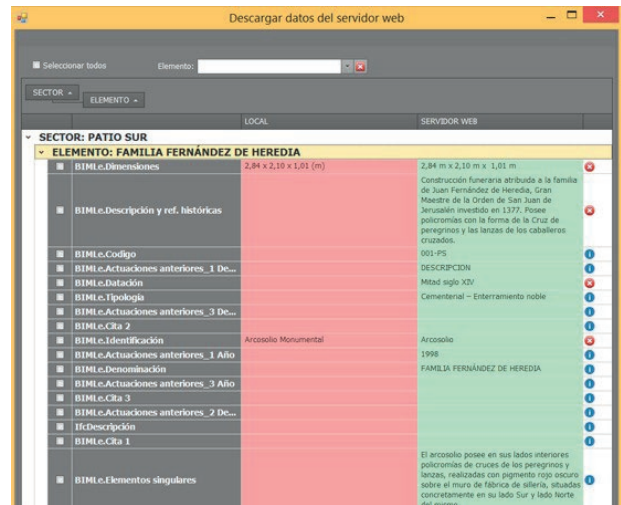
Descargar datos del servidor web

Seleccionar todos   Elemento:

SECTOR
ELEMENTO

| | LOCAL | SERVIDOR WEB |
|---|---|---|
| SECTOR: PATIO SUR | | |
| ELEMENTO: FAMILIA FERNÁNDEZ DE HEREDIA | | |
| BIMLe.Dimensiones | 2,84 x 2,10 x 1,01 (m) | 2,84 m x 2,10 m x 1,01 m |
| BIMLe.Descripción y ref. históricas | | Construcción funeraria atribuida a la familia de Juan Fernández de Heredia, Gran Maestre de la Orden de San Juan de Jerusalén investido en 1377. Posee policromías con la forma de la Cruz de peregrinos y las lanzas de los caballeros cruzados. |
| BIMLe.Codigo | | 001-PS |
| BIMLe.Actuaciones anteriores_1 De... | | DESCRIPCION |
| BIMLe.Datación | | Mitad siglo XIV |
| BIMLe.Tipologia | | Cementerial – Enterramiento noble |
| BIMLe.Actuaciones anteriores_3 De... | | |
| BIMLe.Cita 2 | | |
| BIMLe.Identificación | Arcosolio Monumental | Arcosolio |
| BIMLe.Actuaciones anteriores_1 Año | | 1998 |
| BIMLe.Denominación | | FAMILIA FERNÁNDEZ DE HEREDIA |
| BIMLe.Actuaciones anteriores_3 Año | | |
| BIMLe.Cita 3 | | |
| BIMLe.Actuaciones anteriores_2 De... | | |
| IfcDescripción | | |
| BIMLe.Cita 1 | | |
| BIMLe.Elementos singulares | | El arcosolio posee en sus lados interiores policromías de cruces de los peregrinos y lanzas, realizadas con pigmento rojo oscuro sobre el muro de fábrica de sillería, situadas concretamente en su lado Sur y lado Norte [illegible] |